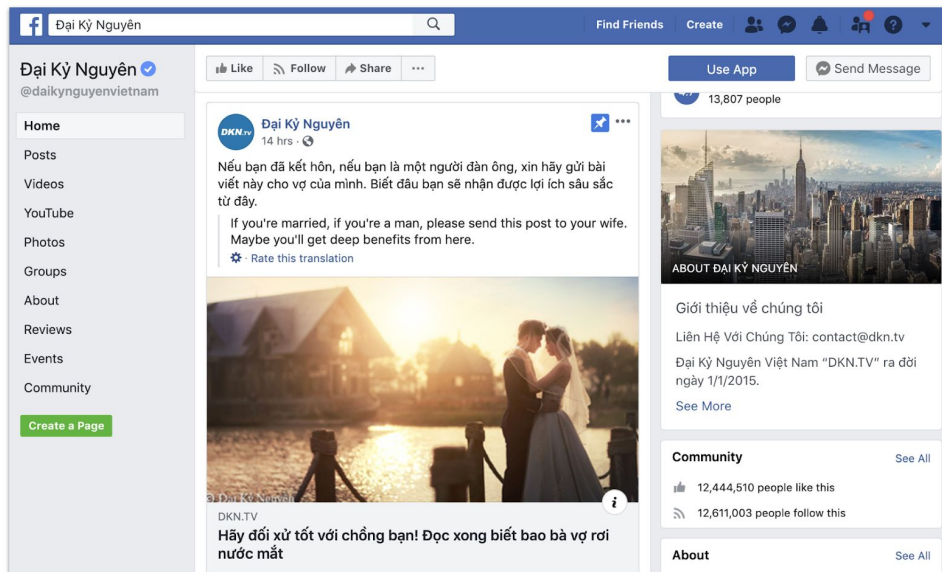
Đại Kỷ Nguyên

Find Friends Create

Đại Kỷ Nguyên
@daikynguyenvietnam

Home
Posts
Videos
YouTube
Photos
Groups
About
Reviews
Events
Community

Create a Page

Like Follow Share ···

Use App Send Message

DKN.TV Đại Kỷ Nguyên
14 hrs ·

Nếu bạn đã kết hôn, nếu bạn là một người đàn ông, xin hãy gửi bài viết này cho vợ của mình. Biết đâu bạn sẽ nhận được lợi ích sâu sắc từ đây.

If you're married, if you're a man, please send this post to your wife. Maybe you'll get deep benefits from here.

Rate this translation

© Đại Kỷ Nguyên

DKN.TV
Hãy đối xử tốt với chồng bạn! Đọc xong biết bao bà vợ rơi nước mắt

13,807 people

ABOUT ĐẠI KỶ NGUYÊN

Giới thiệu về chúng tôi

Liên Hệ Với Chúng Tôi: contact@dkn.tv

Đại Kỷ Nguyên Việt Nam "DKN.TV" ra đời ngày 1/1/2015.

See More

Community See All

12,444,510 people like this

12,611,003 people follow this

About See All